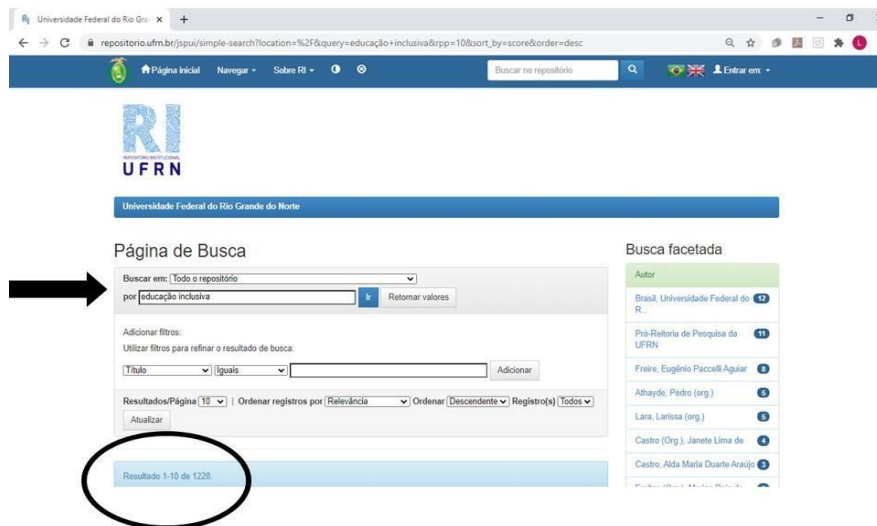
Universidade Federal do Rio Gra ×  +

repositorio.ufrn.br/jspui/simple-search?location=%2F&query=educação+inclusiva&rpp=10&sort_by=score&order=desc

Página inicial  Navegar ▾  Sobre RI ▾  Buscar no repositório  Entrar em: ▾

RI
REPOSITÓRIO INSTITUCIONAL
UFRN

Universidade Federal do Rio Grande do Norte

Página de Busca

Buscar em: Todo o repositório
por educação inclusiva  Ir  Retornar valores

Adicionar filtros:
Utilizar filtros para refinar o resultado de busca.
Título  Iguais  Adicionar

Resultados/Página 10 | Ordenar registros por Relevância  Ordenar Descendente  Registro(s) Todos
Atualizar

Resultado 1-10 de 1228.

Busca facetada

Autor
Brasil, Universidade Federal do R... 12
Pró-Reitoria de Pesquisa da UFRN 11
Freire, Eugênio Paccelli Aguiar 8
Athayde, Pedro (org.) 5
Lara, Larissa (org.) 5
Castro (Org.), Janete Lima de 4
Castro, Alda Maria Duarte Araújo 3
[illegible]